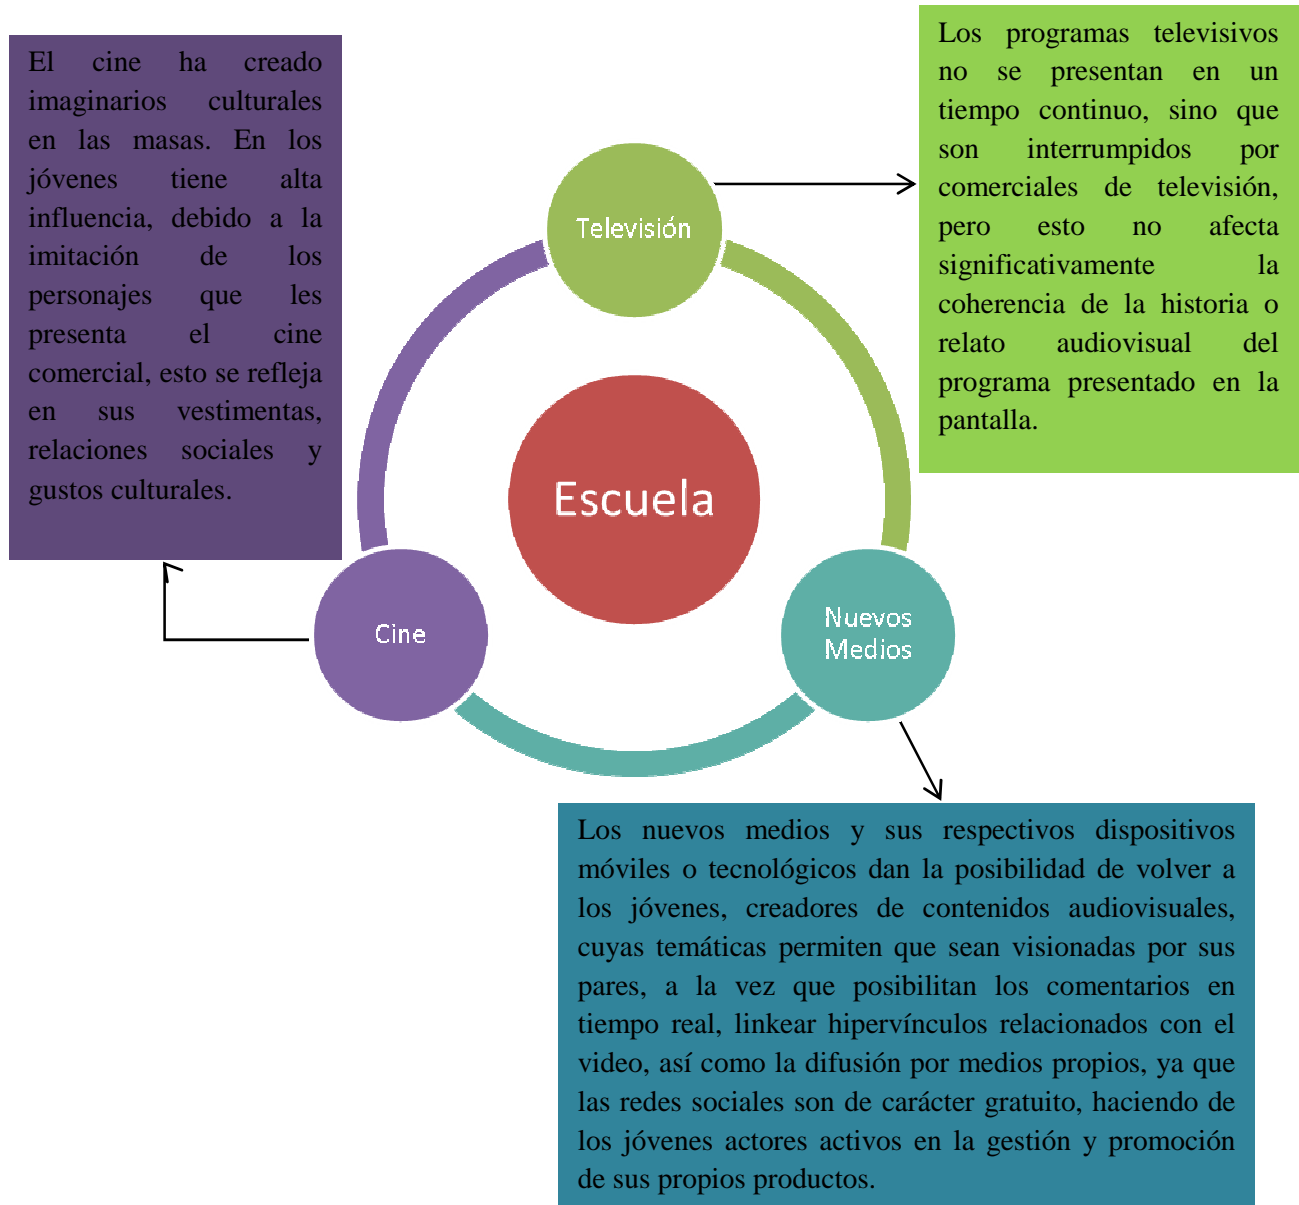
El cine ha creado imaginarios culturales en las masas. En los jóvenes tiene alta influencia, debido a la imitación de los personajes que les presenta el cine comercial, esto se refleja en sus vestimentas, relaciones sociales y gustos culturales.

Televisión

Los programas televisivos no se presentan en un tiempo continuo, sino que son interrumpidos por comerciales de televisión, pero esto no afecta significativamente la coherencia de la historia o relato audiovisual del programa presentado en la pantalla.

Escuela

Cine

Nuevos Medios

Los nuevos medios y sus respectivos dispositivos móviles o tecnológicos dan la posibilidad de volver a los jóvenes, creadores de contenidos audiovisuales, cuyas temáticas permiten que sean visionadas por sus pares, a la vez que posibilitan los comentarios en tiempo real, linkear hipervínculos relacionados con el video, así como la difusión por medios propios, ya que las redes sociales son de carácter gratuito, haciendo de los jóvenes actores activos en la gestión y promoción de sus propios productos.